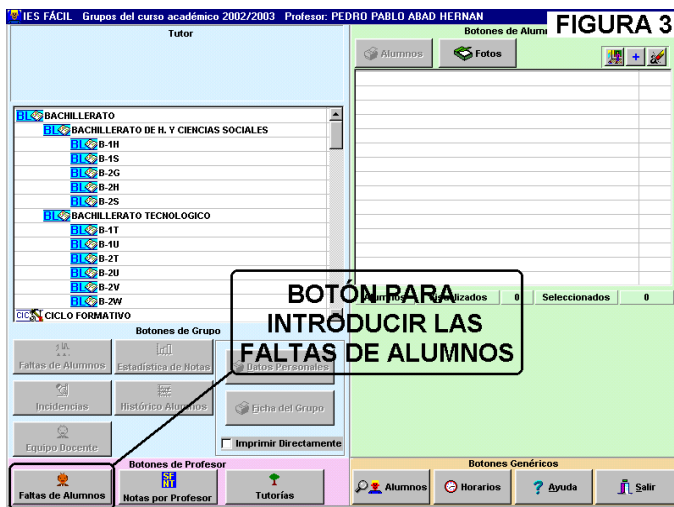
IES FÁCIL Grupos del curso académico 2002/2003 Profesor: PEDRO PABLO ABAD HERNAN

FIGURA 3

Tutor

Botones de Alum

Alumnos

Fotos

BL BACHILLERATO
BL BACHILLERATO DE H. Y CIENCIAS SOCIALES
BL B-1H
BL B-1S
BL B-2G
BL B-2H
BL B-2S
BL BACHILLERATO TECNOLOGICO
BL B-1T
BL B-1U
BL B-2T
BL B-2U
BL B-2V
BL B-2W
CIC CICLO FORMATIVO

BOTÓN PARA INTRODUCIR LAS FALTAS DE ALUMNOS

Alumnos Visualizados 0 Seleccionados 0

Botones de Grupo

Faltas de Alumnos

Estadística de Notas

Datos Personales

Incidencias

Histórico Alumnos

Ficha del Grupo

Equipo Docente

Imprimir Directamente

Botones de Profesor

Faltas de Alumnos

Notas por Profesor

Tutorías

Botones Genéricos

Alumnos

Horarios

Ayuda

Salir